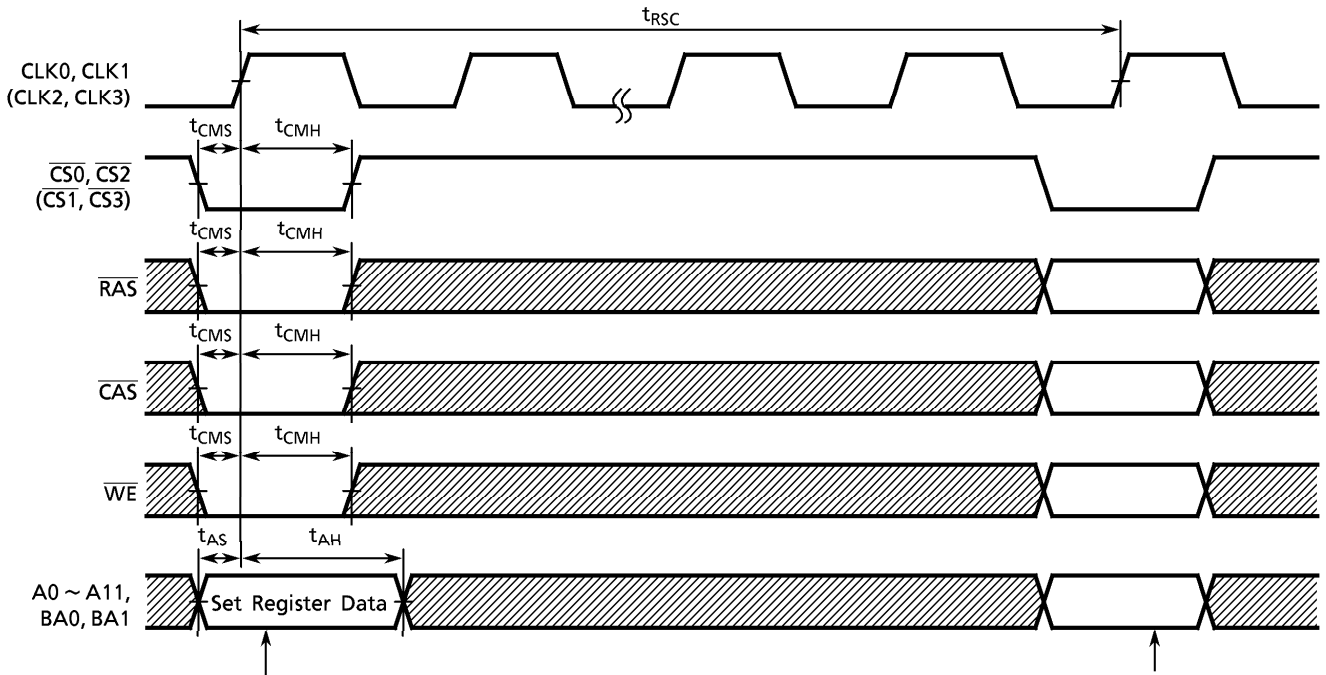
$t_{RSC}$

CLK0, CLK1 (CLK2, CLK3)

$t_{CMS}$ $t_{CMH}$

$\overline{CS0}$, $\overline{CS2}$ ($\overline{CS1}$, $\overline{CS3}$)

$t_{CMS}$ $t_{CMH}$

$\overline{RAS}$

$t_{CMS}$ $t_{CMH}$

$\overline{CAS}$

$t_{CMS}$ $t_{CMH}$

$\overline{WE}$

$t_{AS}$ $t_{AH}$

A0 ~ A11, BA0, BA1

Set Register Data